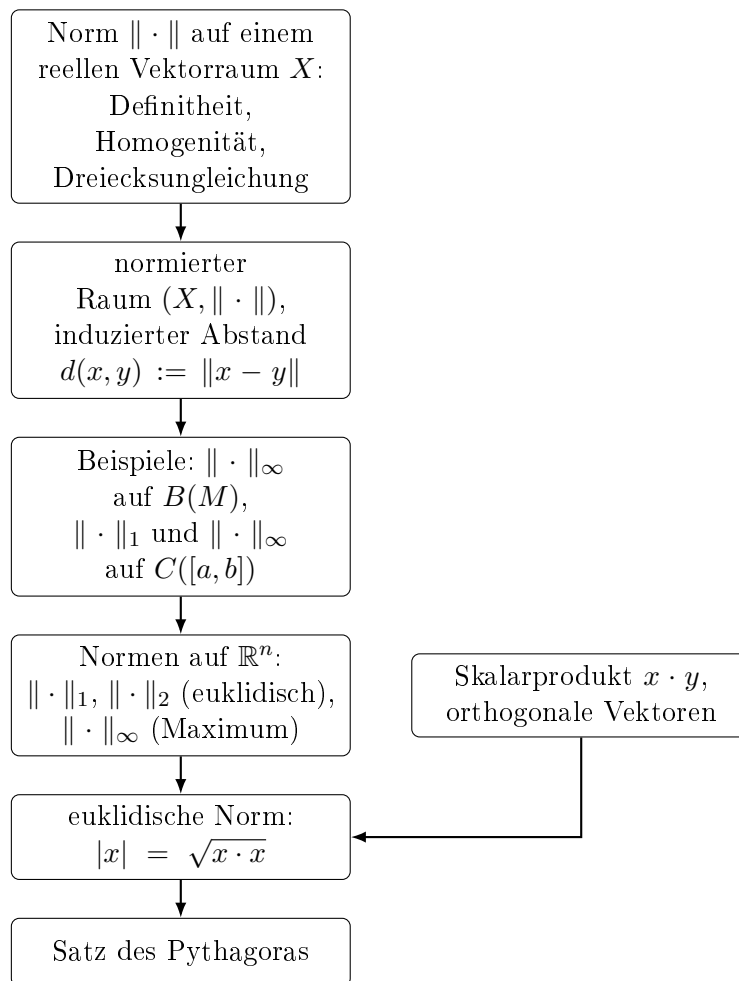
Norm $\|\cdot\|$ auf einem reellen Vektorraum $X$: Definitheit, Homogenität, Dreiecksungleichung

normierter Raum $(X, \|\cdot\|)$, induzierter Abstand $d(x,y) := \|x-y\|$

Beispiele: $\|\cdot\|_\infty$ auf $B(M)$, $\|\cdot\|_1$ und $\|\cdot\|_\infty$ auf $C([a,b])$

Normen auf $\mathbb{R}^n$: $\|\cdot\|_1$, $\|\cdot\|_2$ (euklidisch), $\|\cdot\|_\infty$ (Maximum)

Skalarprodukt $x \cdot y$, orthogonale Vektoren

euklidische Norm: $|x| = \sqrt{x \cdot x}$

Satz des Pythagoras